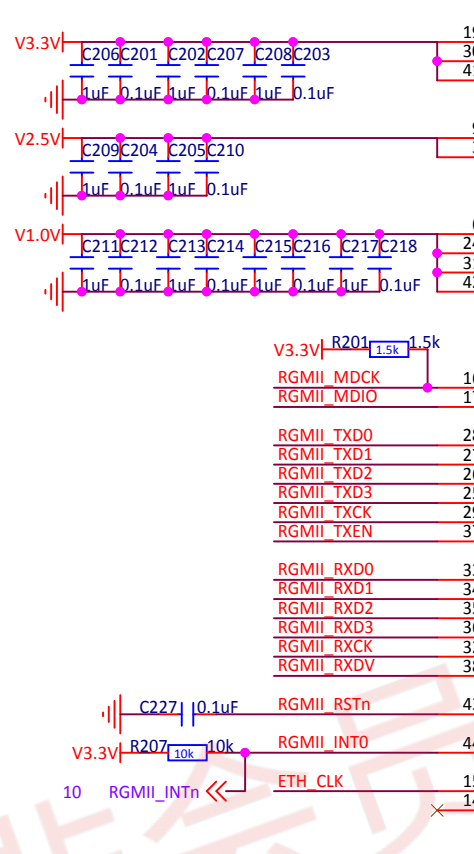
V3.3V
C206 C201 C202 C207 C208 C203
1uF 0.1uF 1uF 0.1uF 1uF 0.1uF
19
30
41

V2.5V
C209 C204 C205 C210
1uF 0.1uF 1uF 0.1uF

V1.0V
C211 C212 C213 C214 C215 C216 C217 C218
1uF 0.1uF 1uF 0.1uF 1uF 0.1uF 1uF 0.1uF
24
3
42

V3.3V R201 1.5k 1.5k
RGMII_MDCK 16
RGMII_MDIO 17

RGMII_TXD0 28
RGMII_TXD1 27
RGMII_TXD2 26
RGMII_TXD3 25
RGMII_TXCK 29
RGMII_TXEN 31

RGMII_RXD0 33
RGMII_RXD1 34
RGMII_RXD2 35
RGMII_RXD3 36
RGMII_RXCK 32
RGMII_RXDV 38

C227 0.1uF
RGMII_RSTn 41
V3.3V R207 10k 10k
RGMII_INT0 44
10 RGMII_INTn
ETH_CLK 15
14